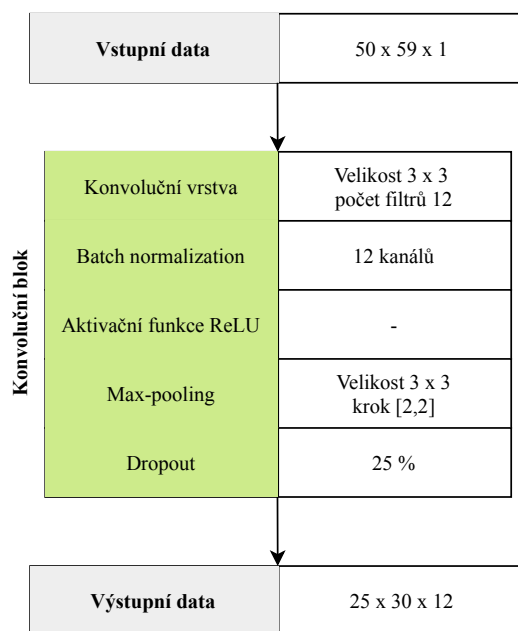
| Vstupní data | 50 x 59 x 1 |
|---|---|

Konvoluční blok

| Konvoluční vrstva | Velikost 3 x 3 počet filtrů 12 |
|---|---|
| Batch normalization | 12 kanálů |
| Aktivační funkce ReLU | - |
| Max-pooling | Velikost 3 x 3 krok [2,2] |
| Dropout | 25 % |

| Výstupní data | 25 x 30 x 12 |
|---|---|